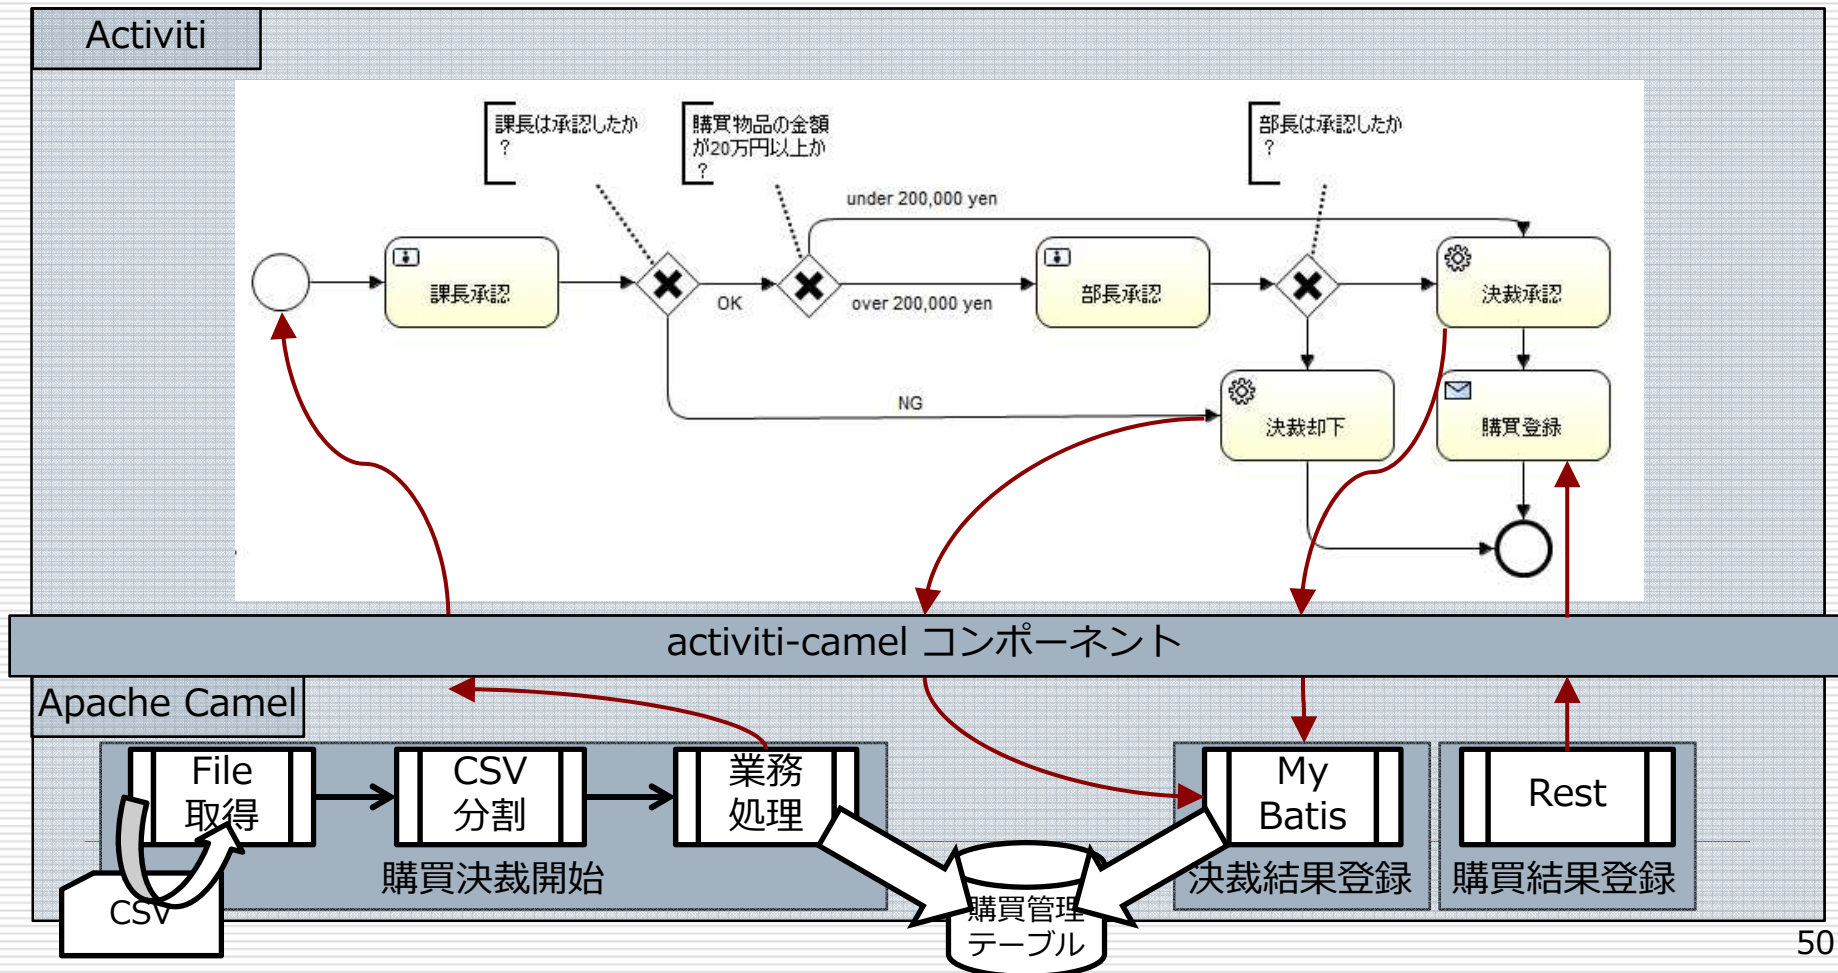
Activiti

課長は承認したか？

購買物品の金額が20万円以上か？

部長は承認したか？

under 200,000 yen

課長承認

OK

over 200,000 yen

部長承認

決裁承認

NG

決裁却下

購買登録

activiti-camel コンポーネント

Apache Camel

File 取得

CSV 分割

業務 処理

購買決裁開始

CSV

購買管理テーブル

My Batis

決裁結果登録

Rest

購買結果登録

50